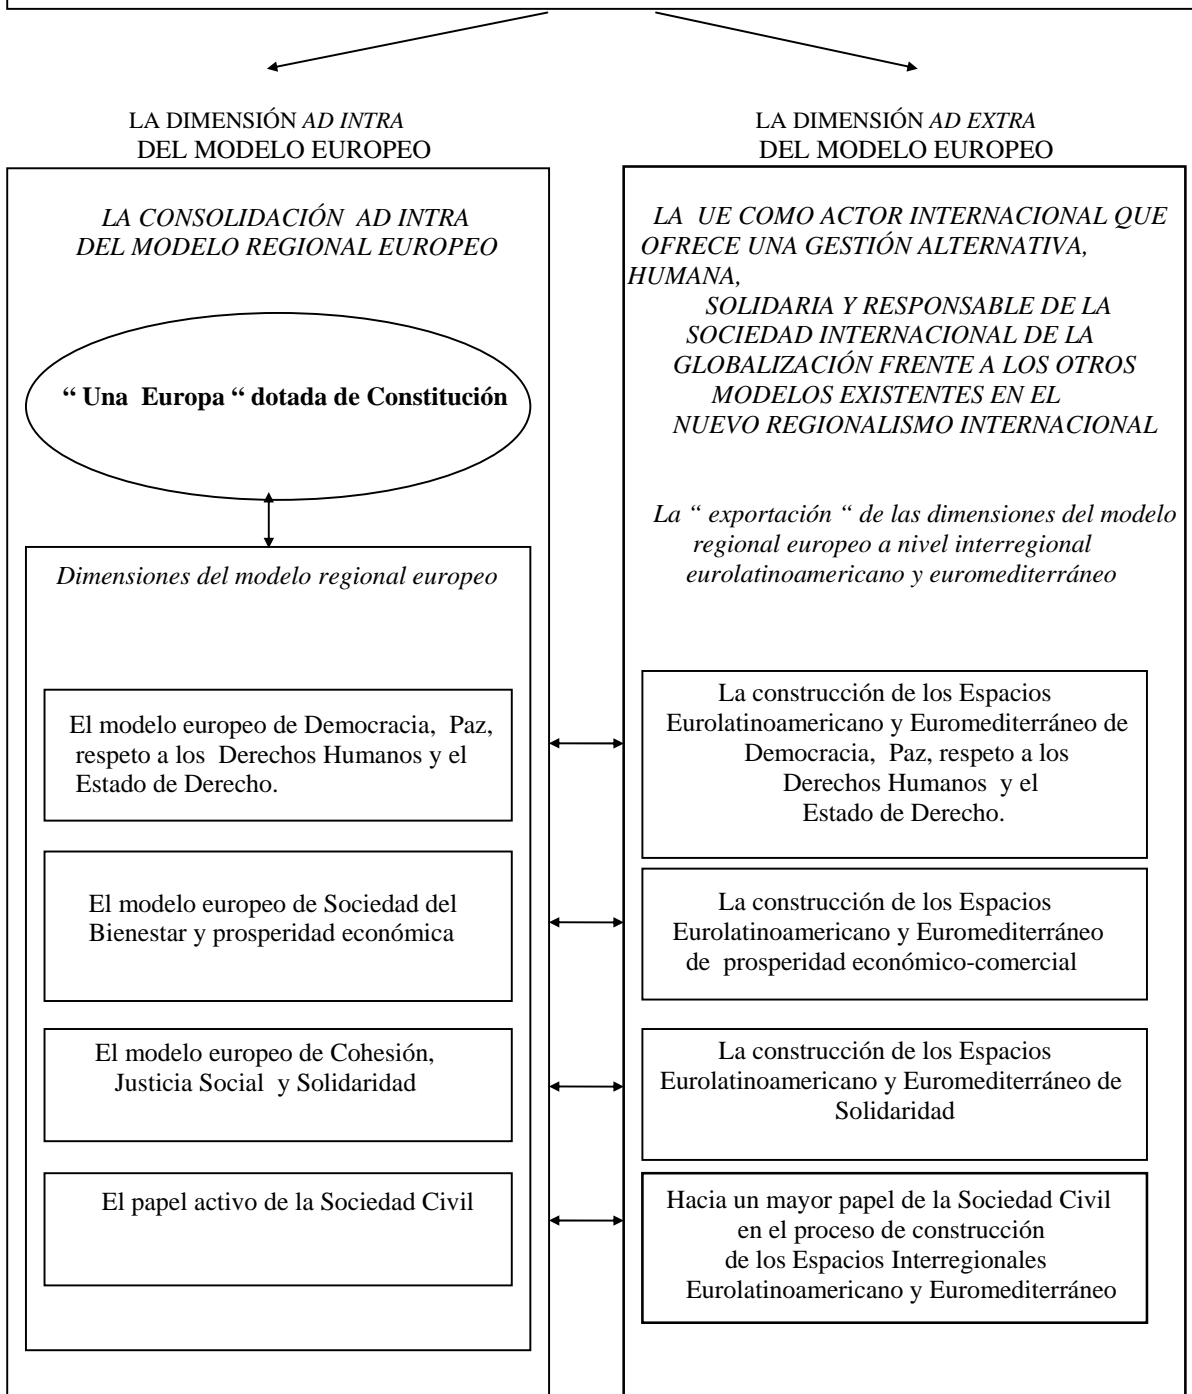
LA DIMENSIÓN *AD INTRA* DEL MODELO EUROPEO

*LA CONSOLIDACIÓN AD INTRA DEL MODELO REGIONAL EUROPEO*

**" Una Europa " dotada de Constitución**

*Dimensiones del modelo regional europeo*

El modelo europeo de Democracia, Paz, respeto a los Derechos Humanos y el Estado de Derecho.

El modelo europeo de Sociedad del Bienestar y prosperidad económica

El modelo europeo de Cohesión, Justicia Social y Solidaridad

El papel activo de la Sociedad Civil

LA DIMENSIÓN *AD EXTRA* DEL MODELO EUROPEO

*LA UE COMO ACTOR INTERNACIONAL QUE OFRECE UNA GESTIÓN ALTERNATIVA, HUMANA, SOLIDARIA Y RESPONSABLE DE LA SOCIEDAD INTERNACIONAL DE LA GLOBALIZACIÓN FRENTE A LOS OTROS MODELOS EXISTENTES EN EL NUEVO REGIONALISMO INTERNACIONAL*

*La " exportación " de las dimensiones del modelo regional europeo a nivel interregional eurolatinoamericano y euromediterráneo*

La construcción de los Espacios Eurolatinoamericano y Euromediterráneo de Democracia, Paz, respeto a los Derechos Humanos y el Estado de Derecho.

La construcción de los Espacios Eurolatinoamericano y Euromediterráneo de prosperidad económico-comercial

La construcción de los Espacios Eurolatinoamericano y Euromediterráneo de Solidaridad

Hacia un mayor papel de la Sociedad Civil en el proceso de construcción de los Espacios Interregionales Eurolatinoamericano y Euromediterráneo